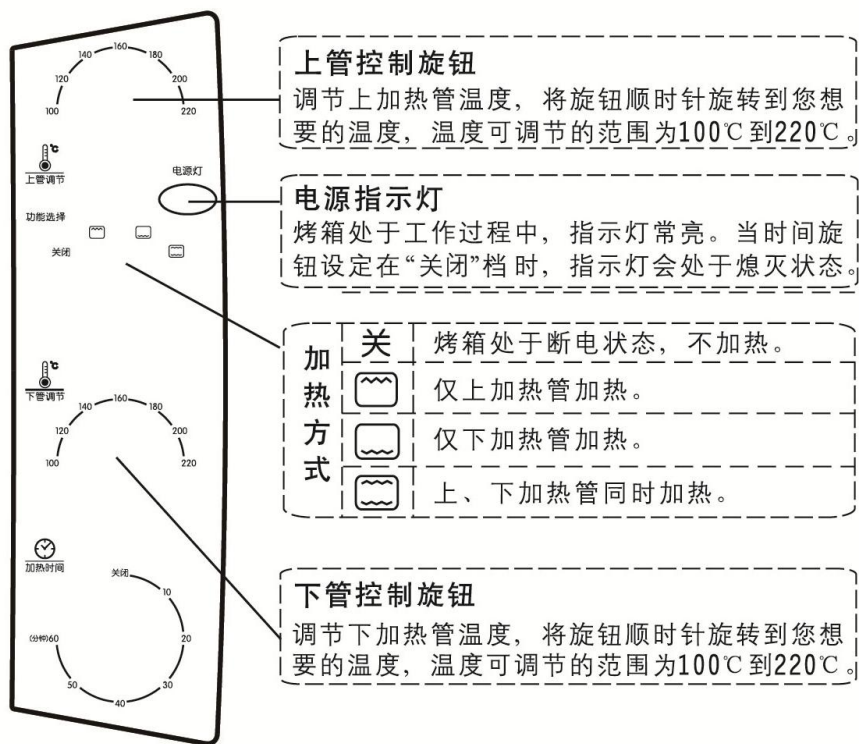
140 160 180
120 200
100 220

上管调节

电源灯

功能选择

关闭

下管调节

140 160 180
120 200
100 220

加热时间

关闭
10
(分钟)60
20
50
30
40

上管控制旋钮

调节上加热管温度，将旋钮顺时针旋转到您想要的温度，温度可调节的范围为100℃到220℃。

电源指示灯

烤箱处于工作过程中，指示灯常亮。当时间旋钮设定在“关闭”档时，指示灯会处于熄灭状态。

加热方式

| 关 | 烤箱处于断电状态，不加热。 |
|---|---|
| | 仅上加热管加热。 |
| | 仅下加热管加热。 |
| | 上、下加热管同时加热。 |

下管控制旋钮

调节下加热管温度，将旋钮顺时针旋转到您想要的温度，温度可调节的范围为100℃到220℃。